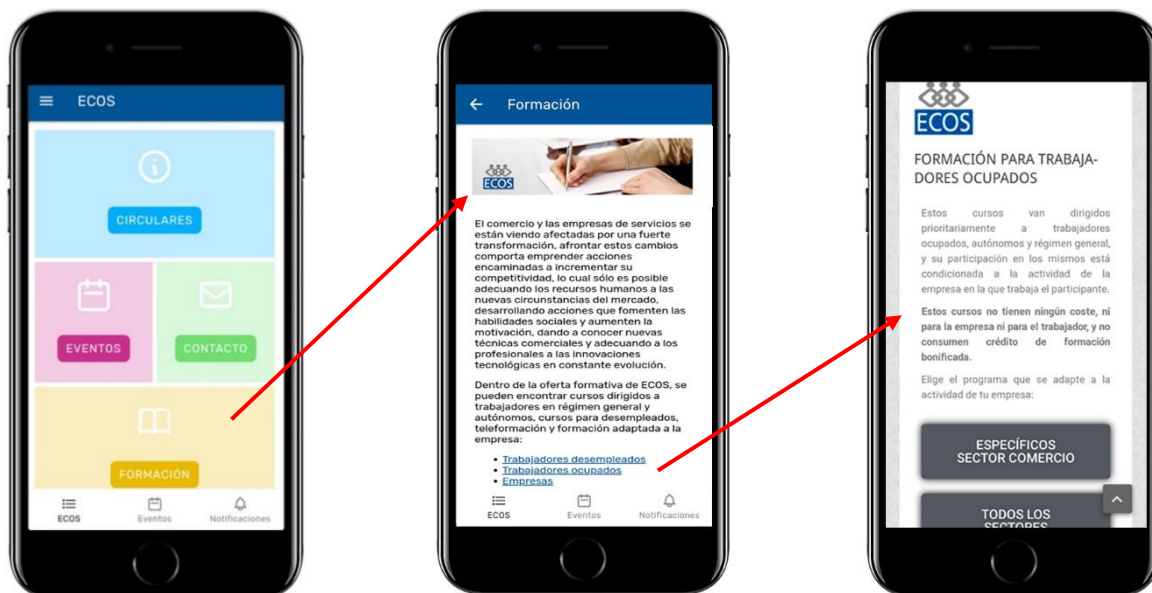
ECOS

CIRCULARES

EVENTOS

CONTACTO

FORMACIÓN

ECOS Eventos Notificaciones

Formación

ECOS

El comercio y las empresas de servicios se están viendo afectadas por una fuerte transformación, afrontar estos cambios comporta emprender acciones encaminadas a incrementar su competitividad, lo cual sólo es posible adecuando los recursos humanos a las nuevas circunstancias del mercado, desarrollando acciones que fomenten las habilidades sociales y aumenten la motivación, dando a conocer nuevas técnicas comerciales y adecuando a los profesionales a las innovaciones tecnológicas en constante evolución.

Dentro de la oferta formativa de ECOS, se pueden encontrar cursos dirigidos a trabajadores en régimen general y autónomos, cursos para desempleados, teleformación y formación adaptada a la empresa:

• Trabajadores desempleados
• Trabajadores ocupados
• Empresas

ECOS Eventos Notificaciones

ECOS

FORMACIÓN PARA TRABAJADORES OCUPADOS

Estos cursos van dirigidos prioritariamente a trabajadores ocupados, autónomos y régimen general, y su participación en los mismos está condicionada a la actividad de la empresa en la que trabaja el participante.

Estos cursos no tienen ningún coste, ni para la empresa ni para el trabajador, y no consumen crédito de formación bonificada.

Elige el programa que se adapte a la actividad de tu empresa:

ESPECÍFICOS SECTOR COMERCIO

TODOS LOS SECTORES